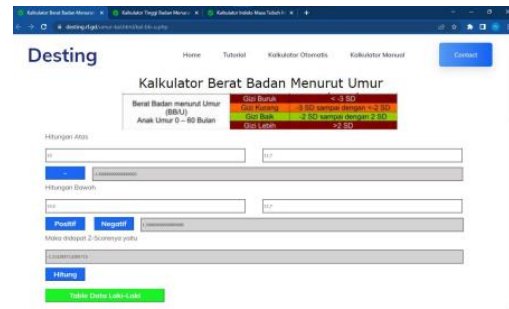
Kalkulator Berat Badan Menurut | Kalkulator Tinggi Badan Menurut | Kalkulator Indeks Massa Tubuh

destinq.rf.gd/umur-bb/

Desting

Home

Tutorial

Kalkulator Otomatis

Kalkulator Manual

Contact

Kalkulator Berat Badan Menurut Umur

Berat Badan menurut Umur (BB/U)
Anak Umur 0 – 60 Bulan

| Gizi Buruk | < -3 SD |
|---|---|
| Gizi Kurang | -3 SD sampai dengan < -2 SD |
| Gizi Baik | -2 SD sampai dengan 2 SD |
| Gizi Lebih | >2 SD |

Hitungan Atas

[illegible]

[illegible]

-

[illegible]

Hitungan Bawah

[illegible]

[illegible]

Positif

Negatif

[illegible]

Maka didapat Z-Scorenya yaitu

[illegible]

Hitung

Table Data Laki-Laki